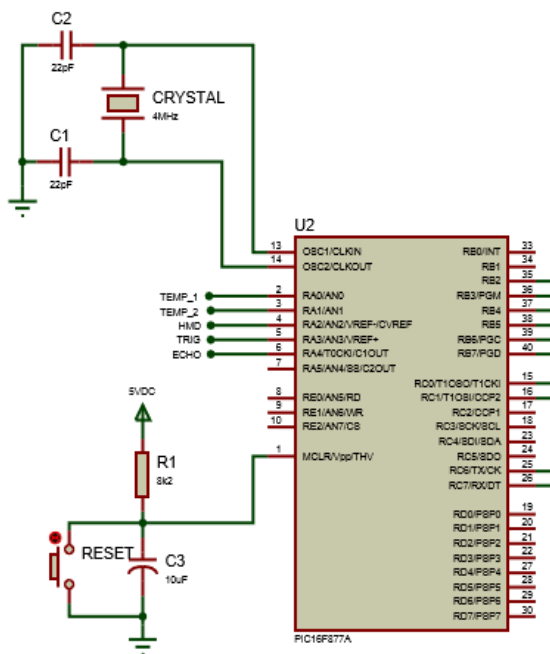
C2
22pF
CRYSTAL
4MHz
C1
22pF

U2
13 OSC1/CLKIN
14 OSC2/CLKOUT
TEMP_1 2 RA0/AN0
TEMP_2 3 RA1/AN1
HMD 4 RA2/AN2/VREF-/CVREF
TRIG 5 RA3/AN3/VREF+
ECHO 6 RA4/T0CKI/C1OUT
7 RA5/AN4/SS/C2OUT
8 RE0/AN5/RD
9 RE1/AN6/WR
10 RE2/AN7/CS
1 MCLR/Vpp/THV

RB0/INT 33
RB1 34
RB2 35
RB3/PGM 36
RB4 37
RB5 38
RB6/PGC 39
RB7/PGD 40
RC0/T1OSO/T1CKI 15
RC1/T1OSI/CCP2 16
RC2/CCP1 17
RC3/SCK/SCL 18
RC4/SDI/SDA 23
RC5/SDO 24
RC6/TX/CK 25
RC7/RX/DT 26
RD0/PSP0 19
RD1/PSP1 20
RD2/PSP2 21
RD3/PSP3 22
RD4/PSP4 27
RD5/PSP5 28
RD6/PSP6 29
RD7/PSP7 30
PIC16F877A

5VDC
R1
8k2
RESET
C3
10uF